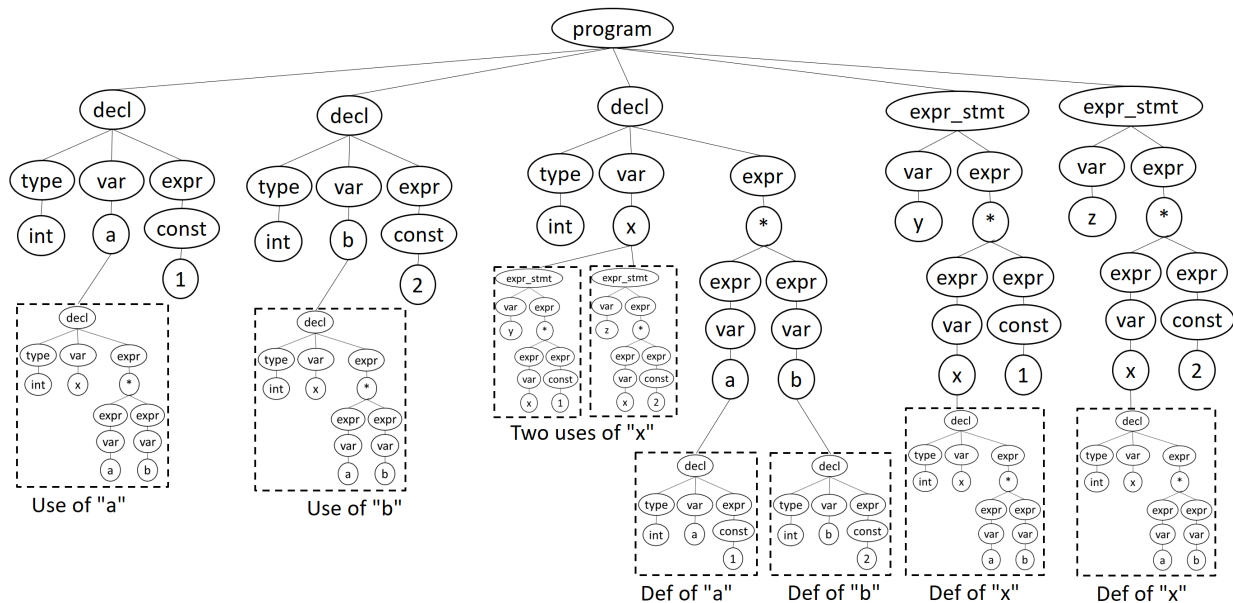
program

decl
type var expr
int a const
1

decl
type var expr
int x *
expr expr
var var
a b

Use of "a"

decl
type var expr
int b const
2

decl
type var expr
int x *
expr expr
var var
a b

Use of "b"

decl
type var expr
int x *

expr_stmt
var expr
y *
expr expr
var const
x 1

expr_stmt
var expr
z *
expr expr
var const
x 2

Two uses of "x"

expr expr
var var
a b

decl
type var expr
int a const
1

Def of "a"

decl
type var expr
int b const
2

Def of "b"

expr_stmt
var expr
y *
expr expr
var const
x 1

decl
type var expr
int x *
expr expr
var var
a b

Def of "x"

expr_stmt
var expr
z *
expr expr
var const
x 2

decl
type var expr
int x *
expr expr
var var
a b

Def of "x"